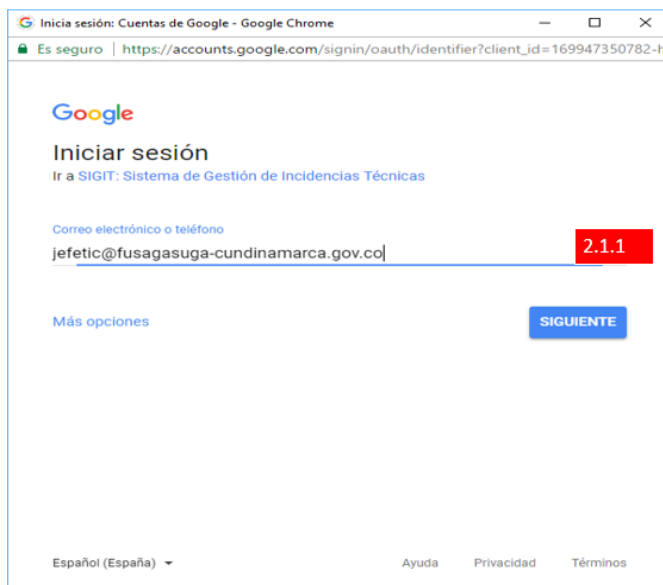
Inicia sesión: Cuentas de Google - Google Chrome

Es seguro | https://accounts.google.com/signin/oauth/identifier?client_id=169947350782-h

Google

Iniciar sesión

Ir a SIGIT: Sistema de Gestión de Incidencias Técnicas

Correo electrónico o teléfono

jefetic@fusagasuga-cundinamarca.gov.co

2.1.1

Más opciones

SIGUIENTE

Español (España)

Ayuda Privacidad Términos